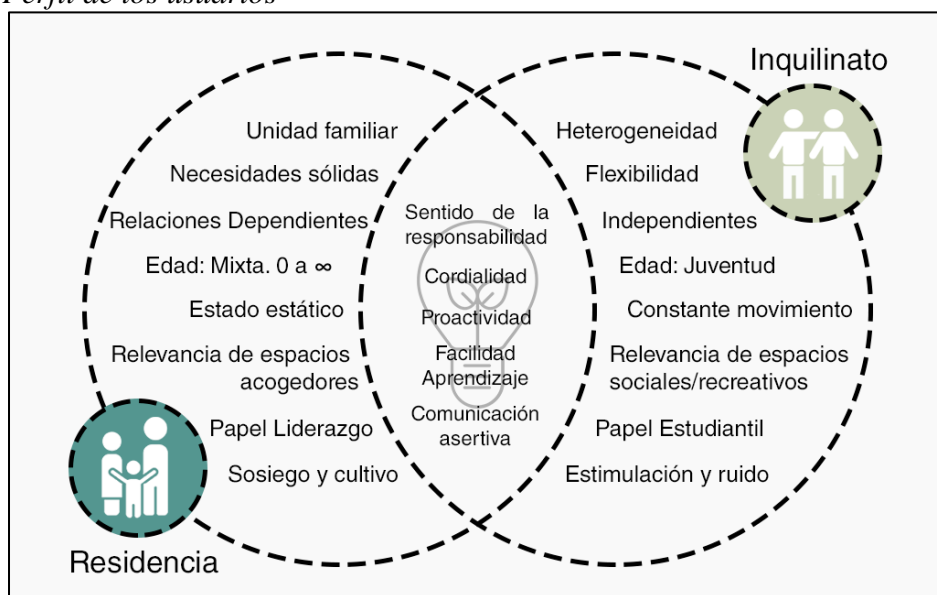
Perfil de los usuarios

Inquilinato

Unidad familiar
Necesidades sólidas
Relaciones Dependientes
Edad: Mixta. 0 a $\infty$
Estado estático
Relevancia de espacios acogedores
Papel Liderazgo
Sosiego y cultivo

Sentido de la responsabilidad
Cordialidad
Proactividad
Facilidad Aprendizaje
Comunicación asertiva

Heterogeneidad
Flexibilidad
Independientes
Edad: Juventud
Constante movimiento
Relevancia de espacios sociales/recreativos
Papel Estudiantil
Estimulación y ruido

Residencia